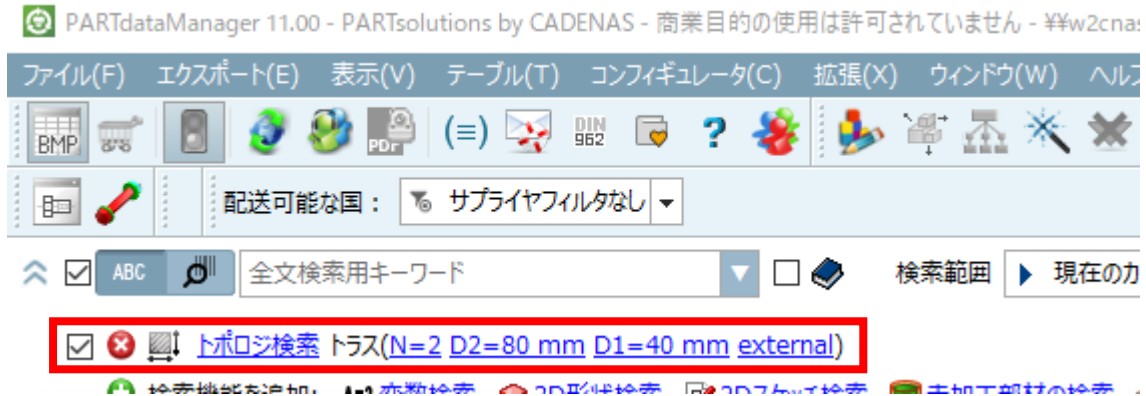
PARTdataManager 11.00 - PARTsolutions by CADENAS - 商業目的の使用は許可されていません - ¥¥w2cnas

ファイル(F) エクスポート(E) 表示(V) テーブル(T) コンフィギュレータ(C) 拡張(X) ウィンドウ(W) ヘルプ

BMP PDF DIN 962

配送可能な国： サプライヤフィルタなし

ABC 全文検索用キーワード 検索範囲 現在のカ

トポロジ検索 トラス(N=2 D2=80 mm D1=40 mm external)

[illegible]